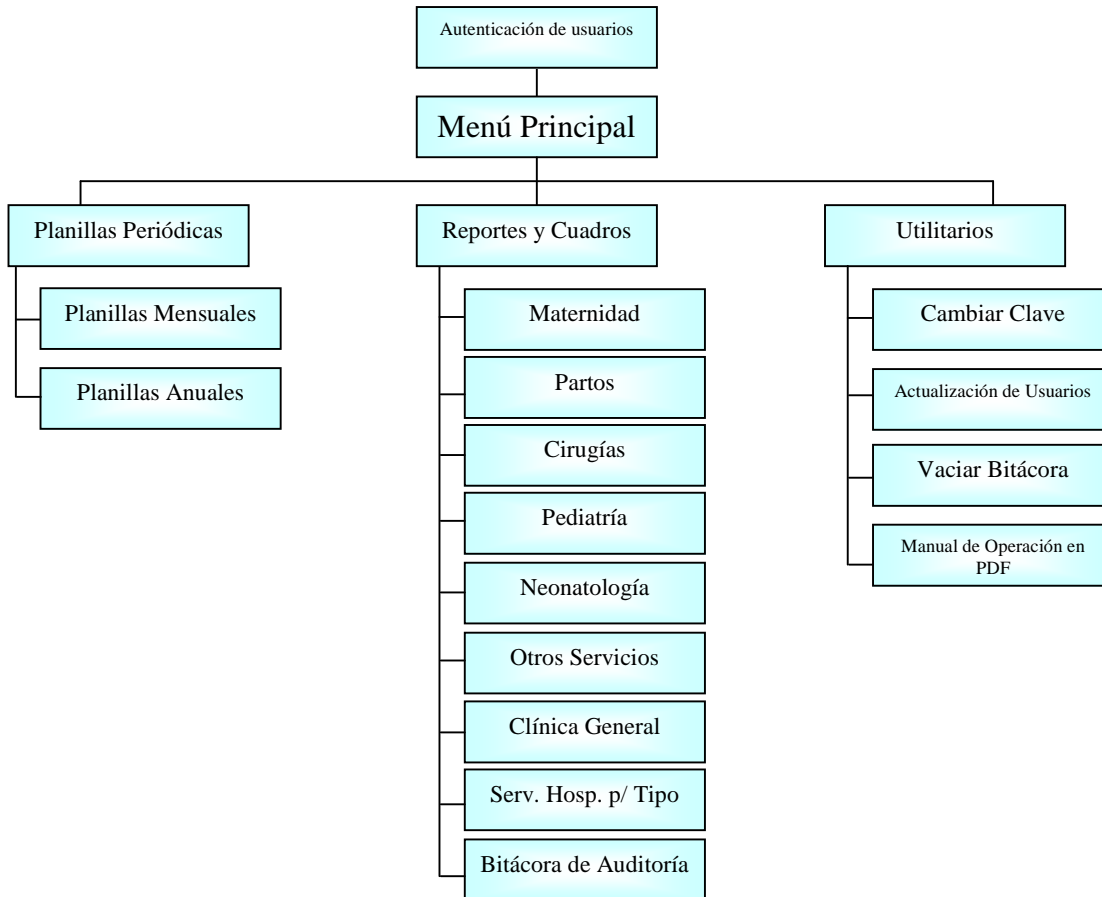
Autenticación de usuarios

Menú Principal

Planillas Periódicas

Planillas Mensuales

Planillas Anuales

Reportes y Cuadros

Maternidad

Partos

Cirugías

Pediatría

Neonatología

Otros Servicios

Clínica General

Serv. Hosp. p/ Tipo

Bitácora de Auditoría

Utilitarios

Cambiar Clave

Actualización de Usuarios

Vaciar Bitácora

Manual de Operación en PDF